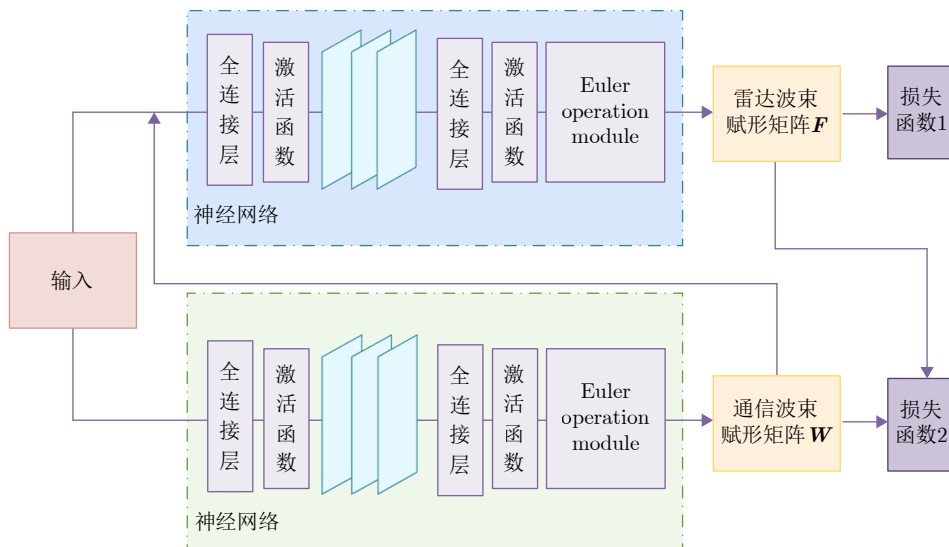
全连接层

激活函数

全连接层

激活函数

Euler operation module

雷达波束赋形矩阵$\boldsymbol{F}$

损失函数1

神经网络

输入

全连接层

激活函数

全连接层

激活函数

Euler operation module

通信波束赋形矩阵$\boldsymbol{W}$

损失函数2

神经网络